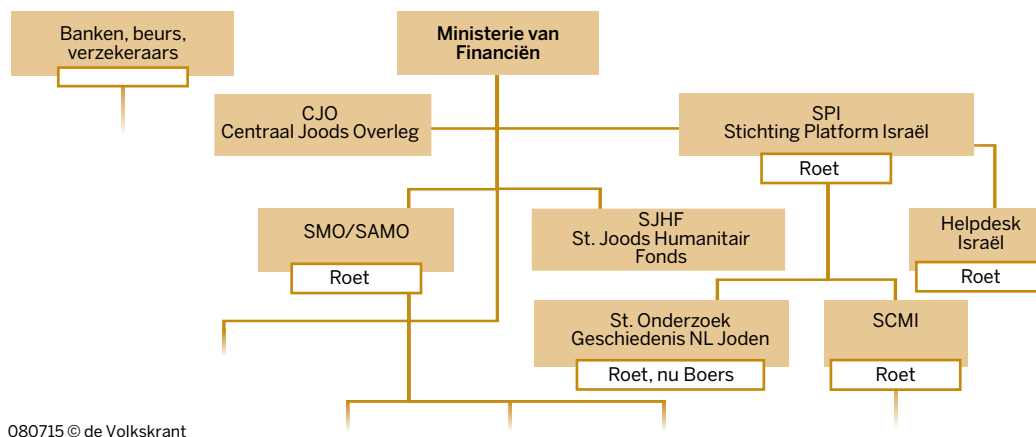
Banken, beurs, verzekeraars

Ministerie van Financiën

CJO
Centraal Joods Overleg

SPI
Stichting Platform Israël

Roet

SMO/SAMO

Roet

SJHF
St. Joods Humanitair Fonds

Helpdesk Israël

Roet

St. Onderzoek Geschiedenis NL Joden

Roet, nu Boers

SCMI

Roet

080715 © de Volkskrant